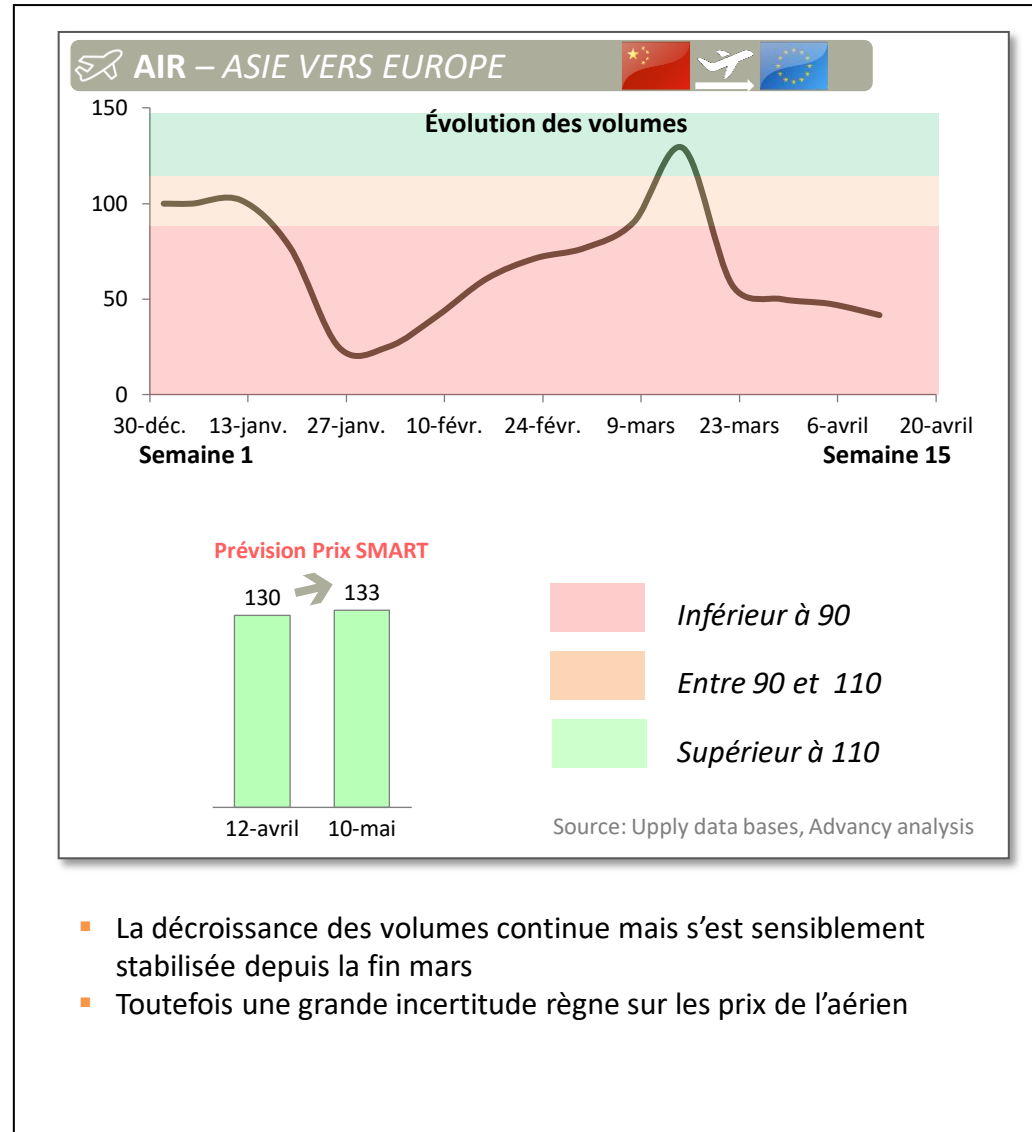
AIR – ASIE VERS EUROPE

Évolution des volumes

150
100
50
0

30-déc. 13-janv. 27-janv. 10-févr. 24-févr. 9-mars 23-mars 6-avril 20-avril

Semaine 1
Semaine 15

Prévision Prix SMART

130
133

12-avril 10-mai

Inférieur à 90
Entre 90 et 110
Supérieur à 110

Source: Upply data bases, Advancy analysis

- La décroissance des volumes continue mais s'est sensiblement stabilisée depuis la fin mars
- Toutefois une grande incertitude règne sur les prix de l'aérien